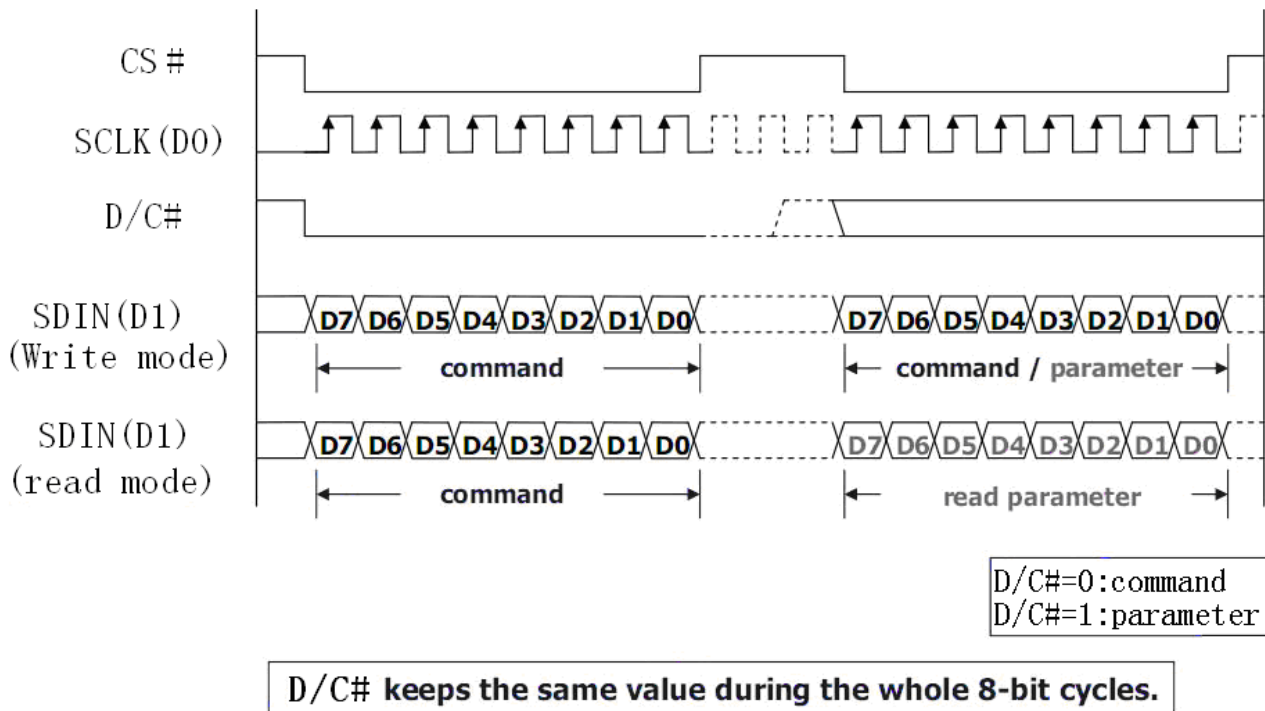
CS#

SCLK(D0)

D/C#

SDIN(D1)
(Write mode)

D7 D6 D5 D4 D3 D2 D1 D0

command

D7 D6 D5 D4 D3 D2 D1 D0

command / parameter

SDIN(D1)
(read mode)

D7 D6 D5 D4 D3 D2 D1 D0

command

D7 D6 D5 D4 D3 D2 D1 D0

read parameter

D/C#=0:command
D/C#=1:parameter

D/C# keeps the same value during the whole 8-bit cycles.